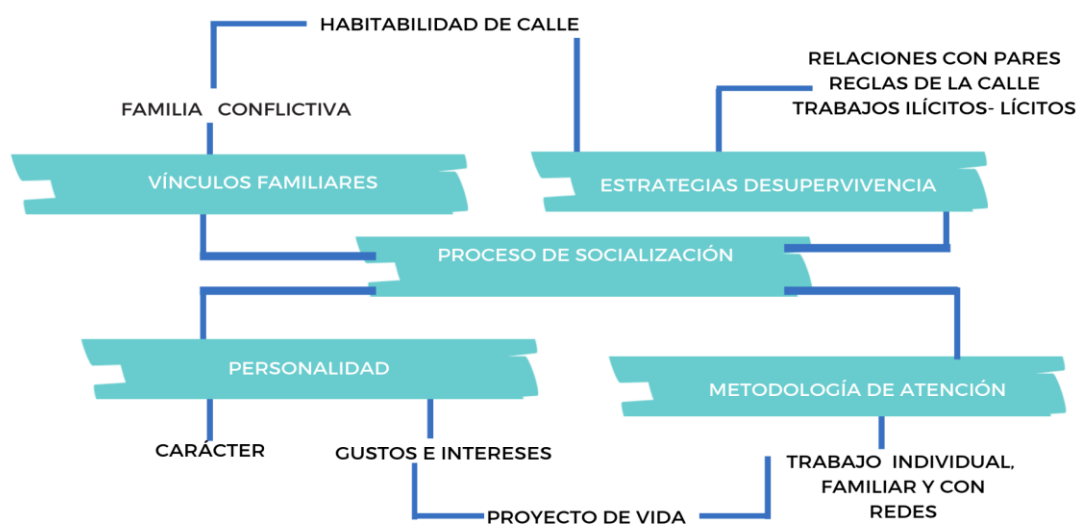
HABITABILIDAD DE CALLE

RELACIONES CON PARES
REGLAS DE LA CALLE
TRABAJOS ILÍCITOS- LÍCITOS

FAMILIA CONFLICTIVA

VÍNCULOS FAMILIARES

ESTRATEGIAS DESUPERVIVENCIA

PROCESO DE SOCIALIZACIÓN

PERSONALIDAD

METODOLOGÍA DE ATENCIÓN

CARÁCTER

GUSTOS E INTERESES

TRABAJO INDIVIDUAL, FAMILIAR Y CON REDES

PROYECTO DE VIDA